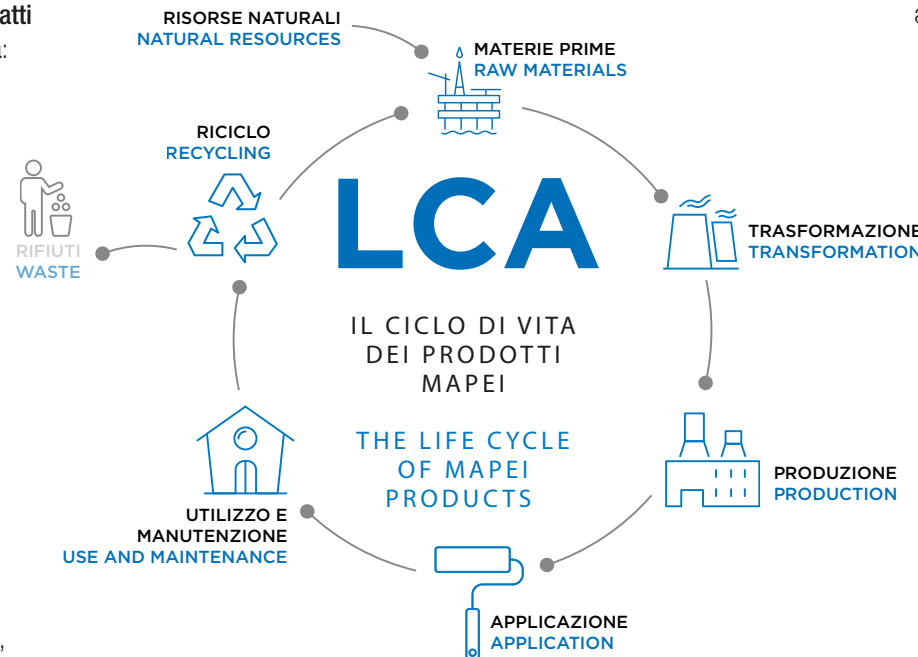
atti
a:

RISORSE NATURALI
NATURAL RESOURCES

MATERIE PRIME
RAW MATERIALS

RICICLO
RECYCLING

RIFIUTI
WASTE

LCA

TRASFORMAZIONE
TRANSFORMATION

IL CICLO DI VITA
DEI PRODOTTI
MAPEI

THE LIFE CYCLE
OF MAPEI
PRODUCTS

PRODUZIONE
PRODUCTION

UTILIZZO E
MANUTENZIONE
USE AND MAINTENANCE

APPLICAZIONE
APPLICATION

a

,